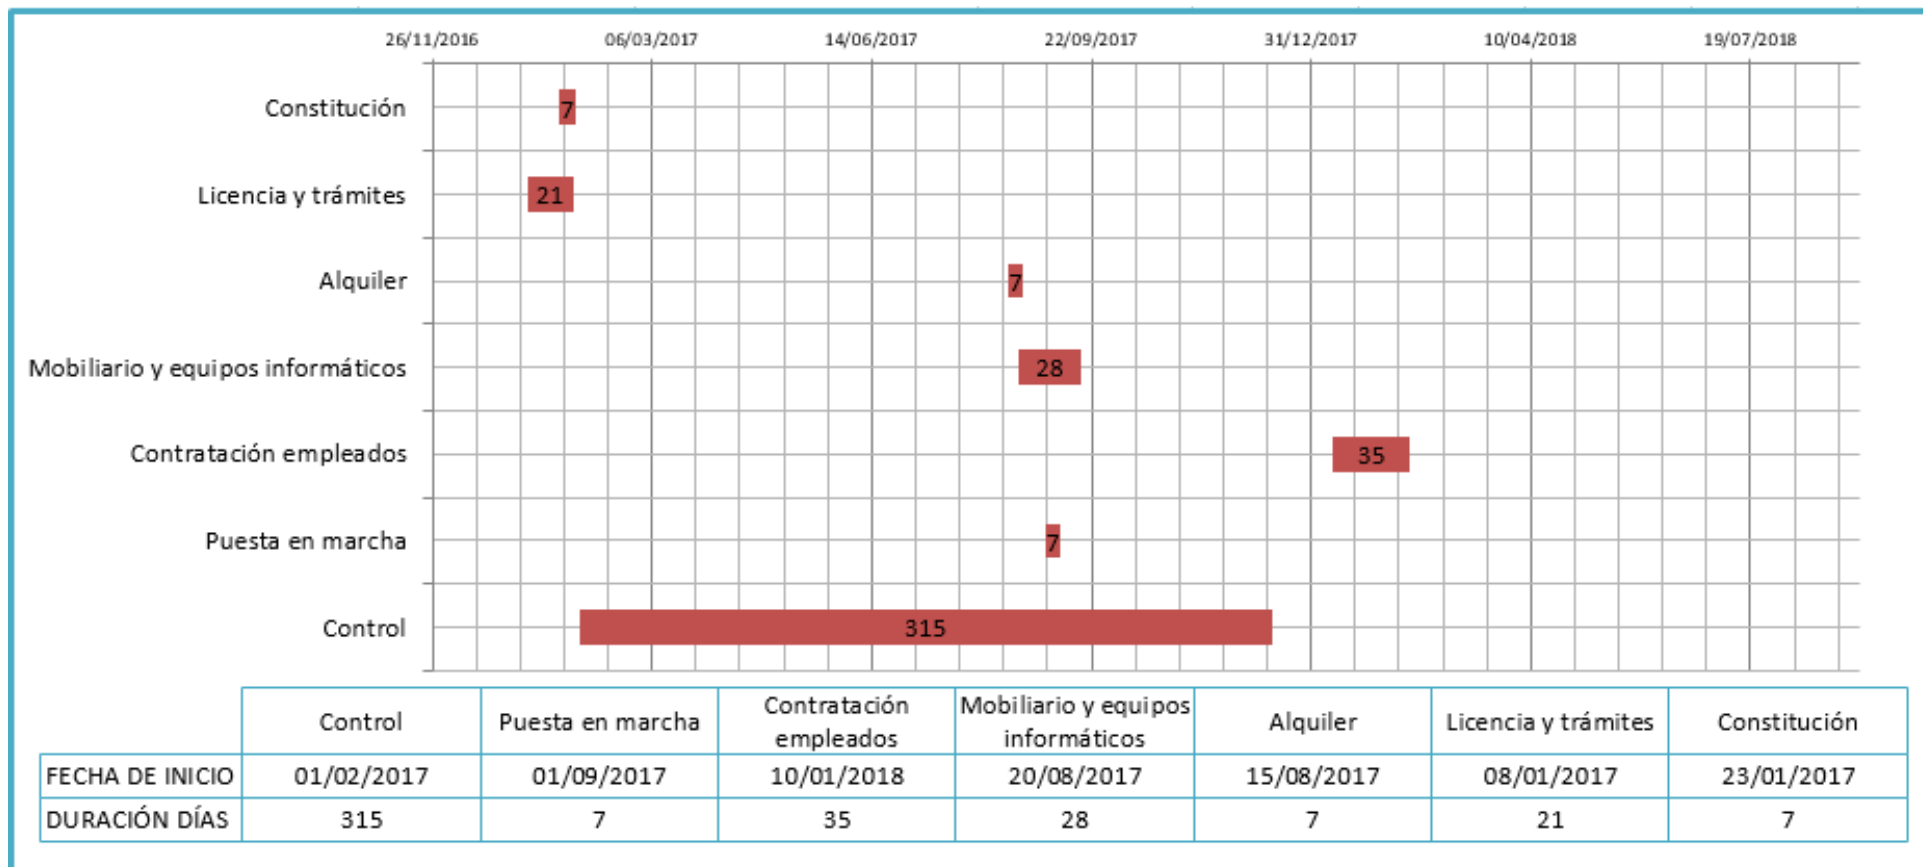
26/11/2016 06/03/2017 14/06/2017 22/09/2017 31/12/2017 10/04/2018 19/07/2018

Constitución 7
Licencia y trámites 21
Alquiler 7
Mobiliario y equipos informáticos 28
Contratación empleados 35
Puesta en marcha 7
Control 315

| | Control | Puesta en marcha | Contratación empleados | Mobiliario y equipos informáticos | Alquiler | Licencia y trámites | Constitución |
|---|---|---|---|---|---|---|---|
| FECHA DE INICIO | 01/02/2017 | 01/09/2017 | 10/01/2018 | 20/08/2017 | 15/08/2017 | 08/01/2017 | 23/01/2017 |
| DURACIÓN DÍAS | 315 | 7 | 35 | 28 | 7 | 21 | 7 |